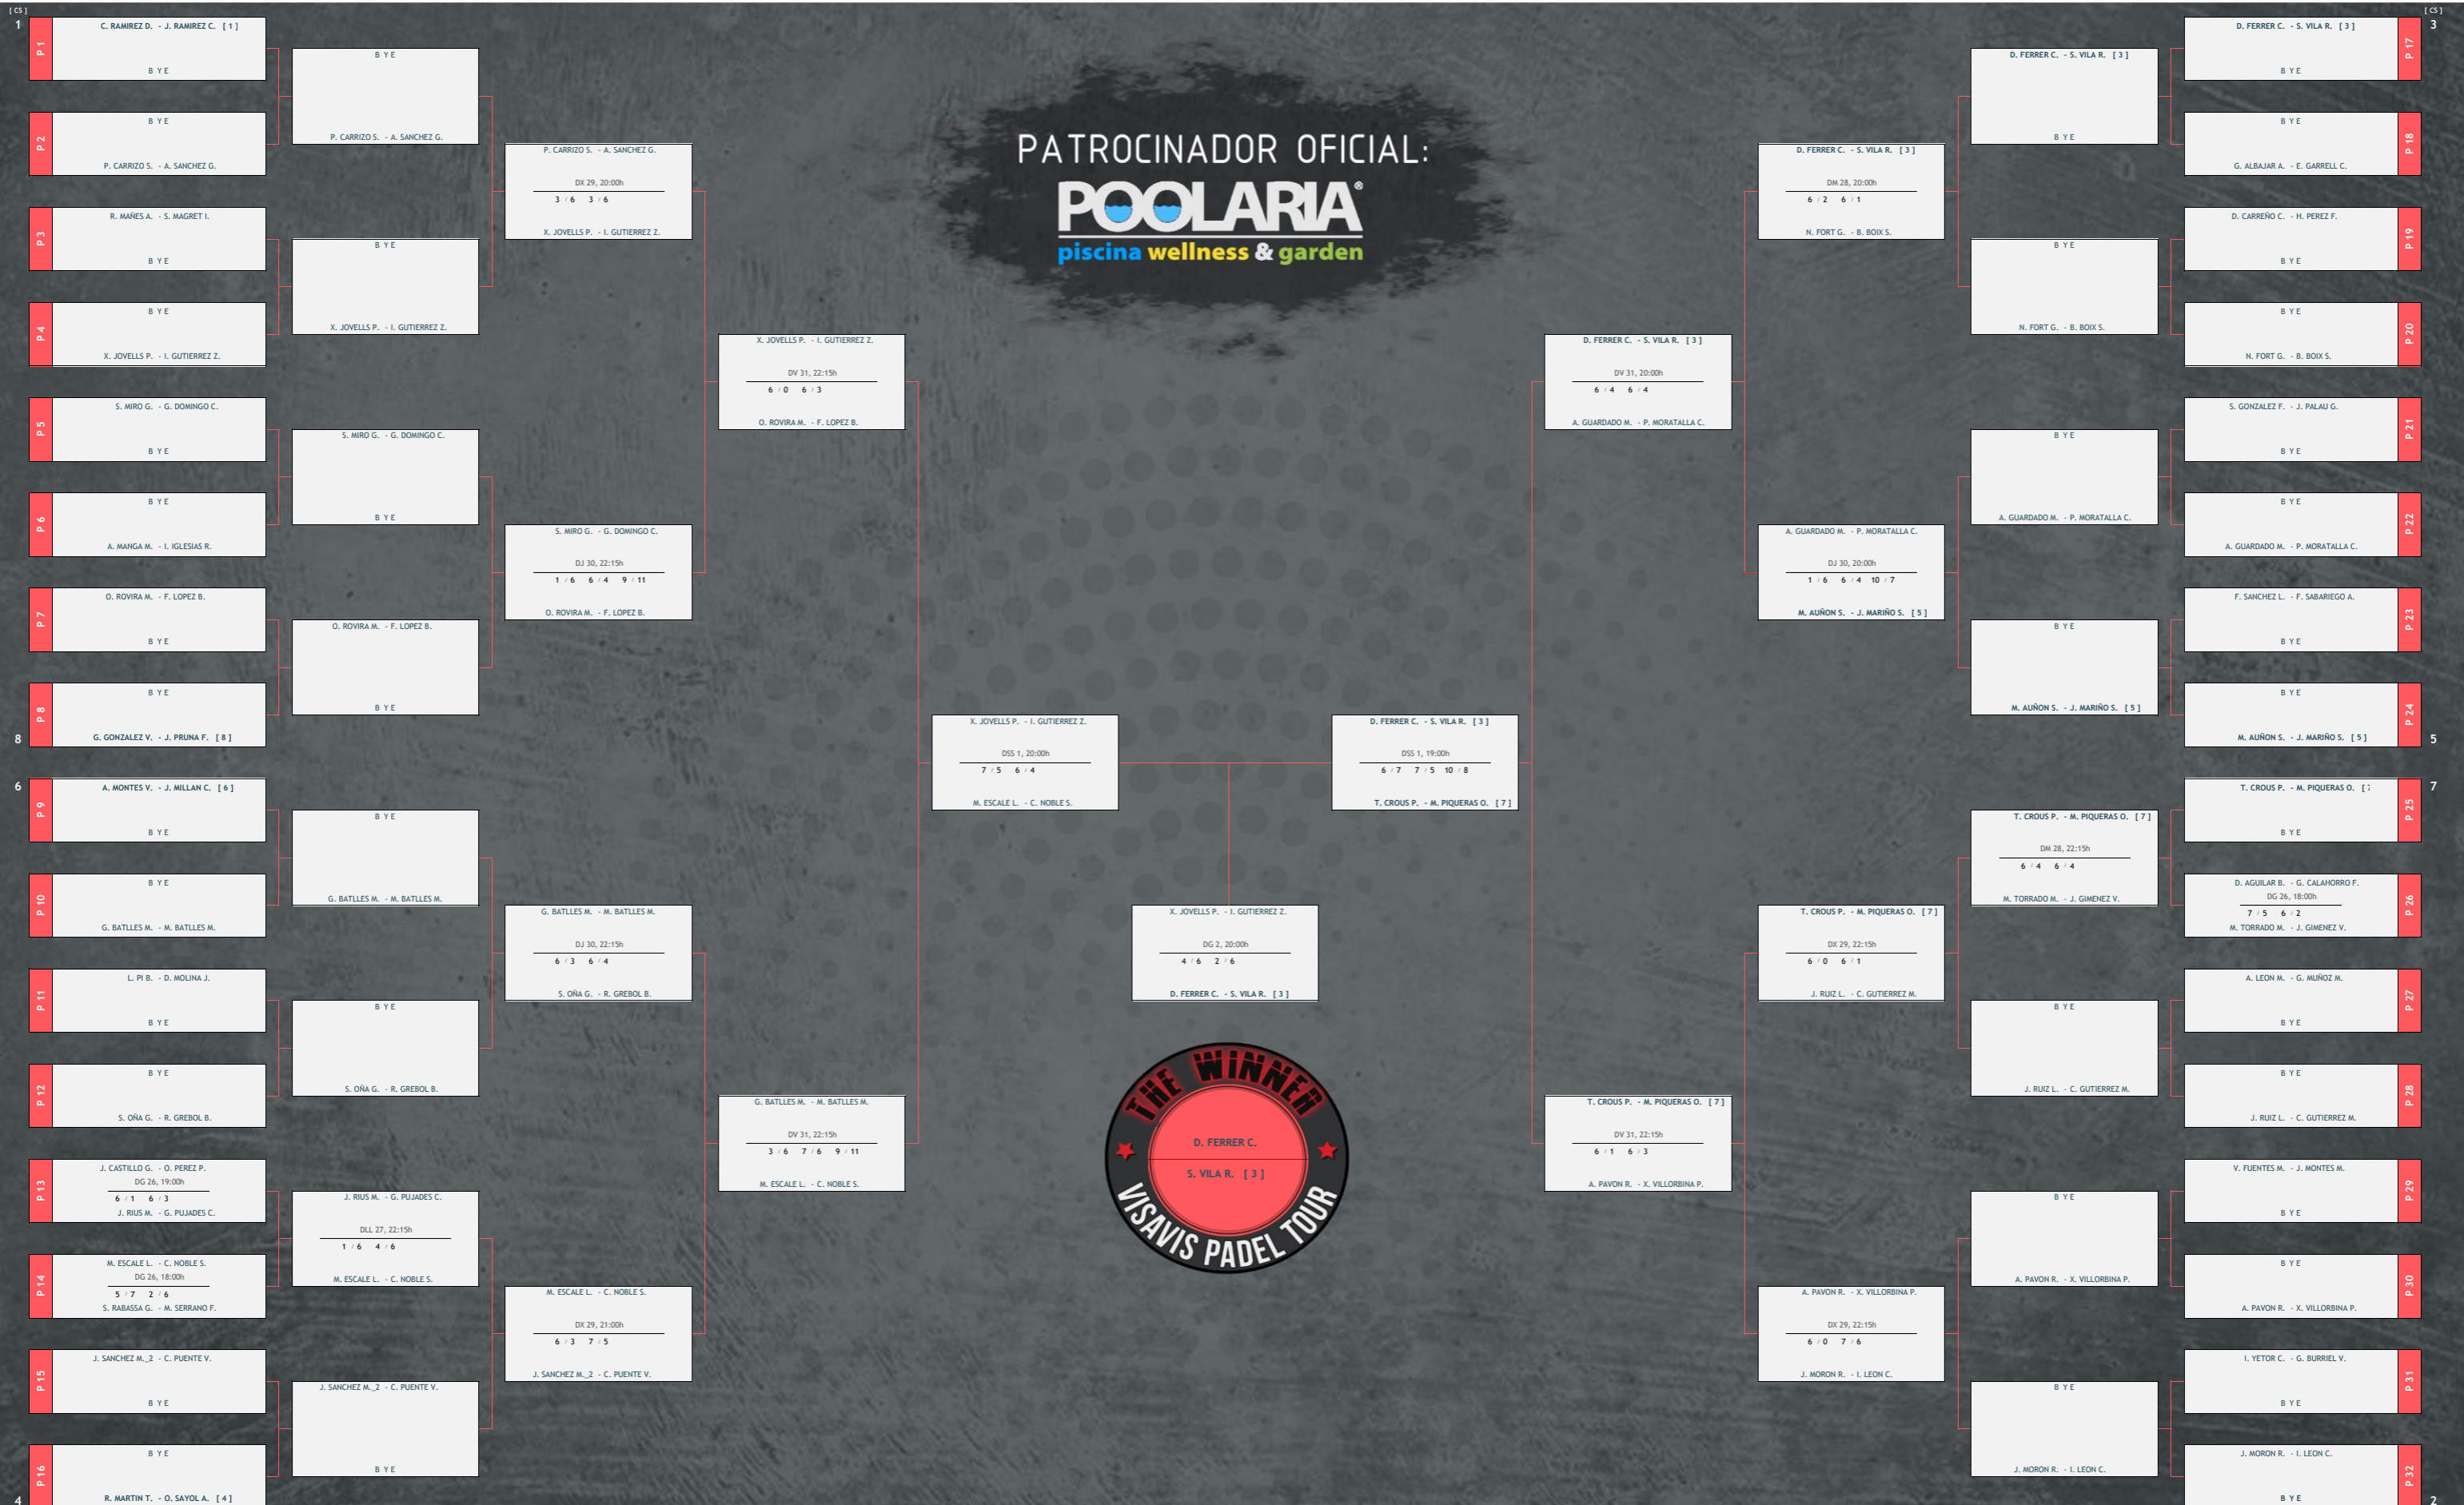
[CS]
1
P 1
C. RAMIREZ D. - J. RAMIREZ C. [ 1 ]
BYE

P 2
BYE
P. CARRIZO S. - A. SANCHEZ G.

P 3
R. MAÑES A. - S. MAGRET I.
BYE

P 4
BYE
X. JOVELLS P. - I. GUTIERREZ Z.

P 5
S. MIRO G. - G. DOMINGO C.
BYE

P 6
BYE
A. MANGA M. - I. IGLESIAS R.

P 7
O. ROVIRA M. - F. LOPEZ B.
BYE

P 8
BYE
G. GONZALEZ V. - J. PRUNA F. [ 8 ]
8

6
P 9
A. MONTES V. - J. MILLAN C. [ 6 ]
BYE

P 10
BYE
G. BATLLES M. - M. BATLLES M.

P 11
L. PI B. - D. MOLINA J.
BYE

P 12
BYE
S. OÑA G. - R. GREBOL B.

P 13
J. CASTILLO G. - O. PEREZ P.
DG 26, 19:00h
6 / 1 6 / 3
J. RIUS M. - G. PUJADES C.

P 14
M. ESCALE L. - C. NOBLE S.
DG 26, 18:00h
5 / 7 2 / 6
S. RABASSA G. - M. SERRANO F.

P 15
J. SANCHEZ M._2 - C. PUENTE V.
BYE

P 16
BYE
R. MARTIN T. - O. SAYOL A. [ 4 ]
4

BYE
P. CARRIZO S. - A. SANCHEZ G.

BYE
X. JOVELLS P. - I. GUTIERREZ Z.

S. MIRO G. - G. DOMINGO C.
BYE

O. ROVIRA M. - F. LOPEZ B.
BYE

BYE
G. BATLLES M. - M. BATLLES M.

BYE
S. OÑA G. - R. GREBOL B.

J. RIUS M. - G. PUJADES C.
DLL 27, 22:15h
1 / 6 4 / 6
M. ESCALE L. - C. NOBLE S.

J. SANCHEZ M._2 - C. PUENTE V.
BYE

P. CARRIZO S. - A. SANCHEZ G.
DX 29, 20:00h
3 / 6 3 / 6
X. JOVELLS P. - I. GUTIERREZ Z.

S. MIRO G. - G. DOMINGO C.
DJ 30, 22:15h
1 / 6 6 / 4 9 / 11
O. ROVIRA M. - F. LOPEZ B.

G. BATLLES M. - M. BATLLES M.
DJ 30, 22:15h
6 / 3 6 / 4
S. OÑA G. - R. GREBOL B.

M. ESCALE L. - C. NOBLE S.
DX 29, 21:00h
6 / 3 7 / 5
J. SANCHEZ M._2 - C. PUENTE V.

X. JOVELLS P. - I. GUTIERREZ Z.
DV 31, 22:15h
6 / 0 6 / 3
O. ROVIRA M. - F. LOPEZ B.

G. BATLLES M. - M. BATLLES M.
DV 31, 22:15h
3 / 6 7 / 6 9 / 11
M. ESCALE L. - C. NOBLE S.

X. JOVELLS P. - I. GUTIERREZ Z.
DSS 1, 20:00h
7 / 5 6 / 4
M. ESCALE L. - C. NOBLE S.

PATROCINADOR OFICIAL:
POOLARIA®
piscina wellness & garden

D. FERRER C. - S. VILA R. [ 3 ]
DSS 1, 19:00h
6 / 7 7 / 5 10 / 8
T. CROUS P. - M. PIQUERAS O. [ 7 ]

X. JOVELLS P. - I. GUTIERREZ Z.
DG 2, 20:00h
4 / 6 2 / 6
D. FERRER C. - S. VILA R. [ 3 ]

THE WINNER
D. FERRER C.
S. VILA R. [ 3 ]
VISAVIS PADEL TOUR

D. FERRER C. - S. VILA R. [ 3 ]
DV 31, 20:00h
6 / 4 6 / 4
A. GUARDADO M. - P. MORATALLA C.

T. CROUS P. - M. PIQUERAS O. [ 7 ]
DV 31, 22:15h
6 / 1 6 / 3
A. PAVON R. - X. VILLORBINA P.

D. FERRER C. - S. VILA R. [ 3 ]
DM 28, 20:00h
6 / 2 6 / 1
N. FORT G. - B. BOIX S.

A. GUARDADO M. - P. MORATALLA C.
DJ 30, 20:00h
1 / 6 6 / 4 10 / 7
M. AUÑON S. - J. MARIÑO S. [ 5 ]

T. CROUS P. - M. PIQUERAS O. [ 7 ]
DX 29, 22:15h
6 / 0 6 / 1
J. RUIZ L. - C. GUTIERREZ M.

A. PAVON R. - X. VILLORBINA P.
DX 29, 22:15h
6 / 0 7 / 6
J. MORON R. - I. LEON C.

D. FERRER C. - S. VILA R. [ 3 ]
BYE

BYE
N. FORT G. - B. BOIX S.

BYE
A. GUARDADO M. - P. MORATALLA C.

BYE
M. AUÑON S. - J. MARIÑO S. [ 5 ]

T. CROUS P. - M. PIQUERAS O. [ 7 ]
DM 28, 22:15h
6 / 4 6 / 4
M. TORRADO M. - J. GIMENEZ V.

BYE
J. RUIZ L. - C. GUTIERREZ M.

BYE
A. PAVON R. - X. VILLORBINA P.

BYE
J. MORON R. - I. LEON C.

[CS]
3
P 17
D. FERRER C. - S. VILA R. [ 3 ]
BYE

P 18
BYE
G. ALBAJAR A. - E. GARRELL C.

P 19
D. CARREÑO C. - H. PEREZ F.
BYE

P 20
BYE
N. FORT G. - B. BOIX S.

P 21
S. GONZALEZ F. - J. PALAU G.
BYE

P 22
BYE
A. GUARDADO M. - P. MORATALLA C.

P 23
F. SANCHEZ L. - F. SABARIEGO A.
BYE

P 24
BYE
M. AUÑON S. - J. MARIÑO S. [ 5 ]
5

7
P 25
T. CROUS P. - M. PIQUERAS O. [ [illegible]
BYE

P 26
D. AGUILAR B. - G. CALAHORRO F.
DG 26, 18:00h
7 / 5 6 / 2
M. TORRADO M. - J. GIMENEZ V.

P 27
A. LEON M. - G. MUÑOZ M.
BYE

P 28
BYE
J. RUIZ L. - C. GUTIERREZ M.

P 29
V. FUENTES M. - J. MONTES M.
BYE

P 30
BYE
A. PAVON R. - X. VILLORBINA P.

P 31
I. YETOR C. - G. BURRIEL V.
BYE

P 32
J. MORON R. - I. LEON C.
BYE
2